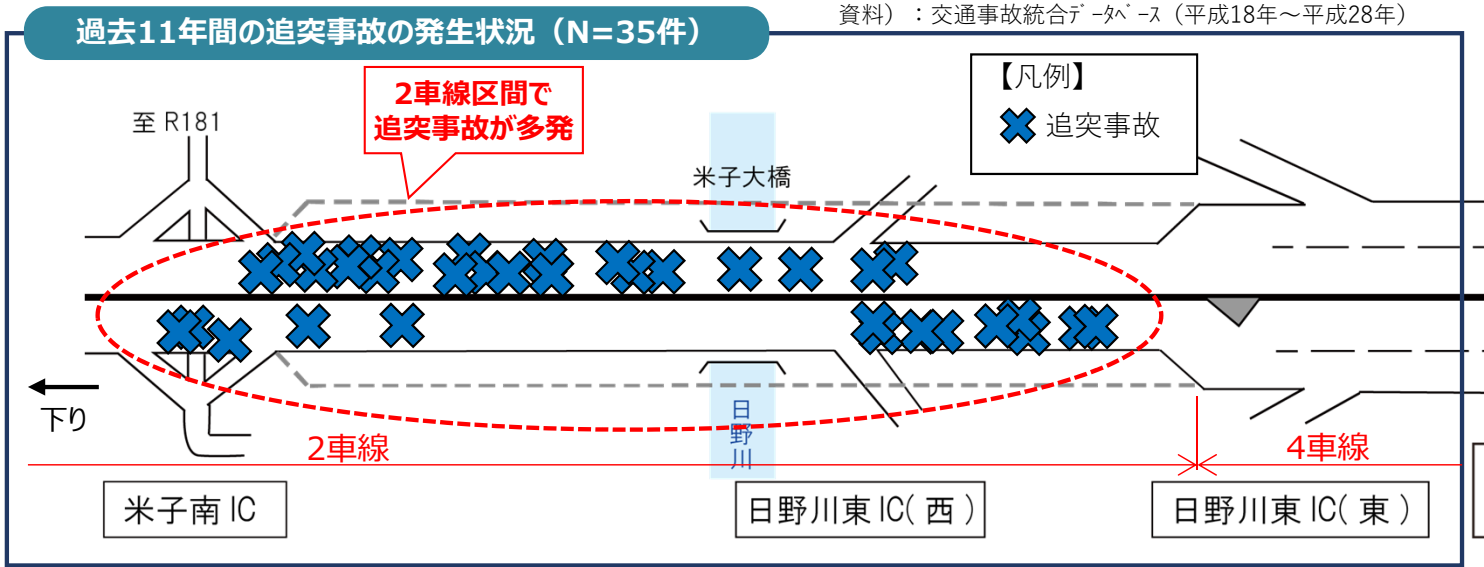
過去11年間の追突事故の発生状況（N=35件）

資料）：交通事故統合ﾃﾞｰﾀﾍﾞｰｽ（平成18年～平成28年）

【凡例】
追突事故

2車線区間で
追突事故が多発

至 R181

米子大橋

日
野
川

下り

2車線

4車線

米子南 IC

日野川東 IC( 西 )

日野川東 IC( 東 )